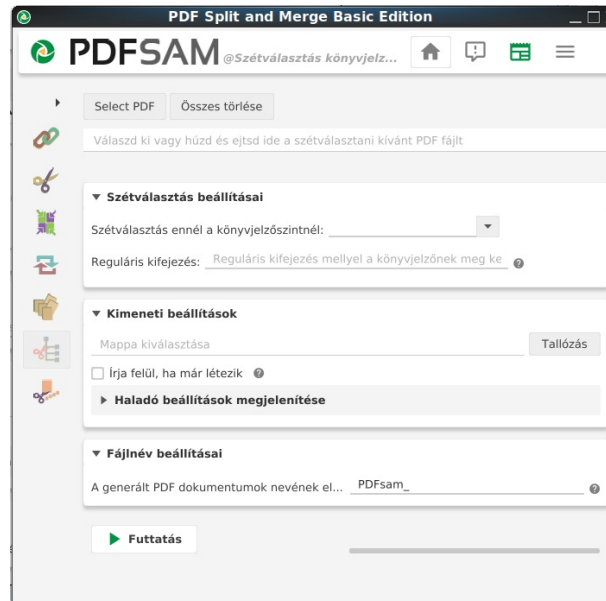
PDF Split and Merge Basic Edition

PDFSAM @Szétválasztás könyvjelz...

Select PDF Összes törlése

Válaszd ki vagy húzd és ejtsd ide a szétválasztani kívánt PDF fájlt

▼ Szétválasztás beállításai

Szétválasztás ennél a könyvjelzőszintnél:

Reguláris kifejezés: Reguláris kifejezés mellyel a könyvjelzőnek meg ke

▼ Kimeneti beállítások

Mappa kiválasztása

Tallózás

Írja felül, ha már létezik

▶ Haladó beállítások megjelenítése

▼ Fájlnév beállításai

A generált PDF dokumentumok nevének el... PDFsam_

▶ Futtatás